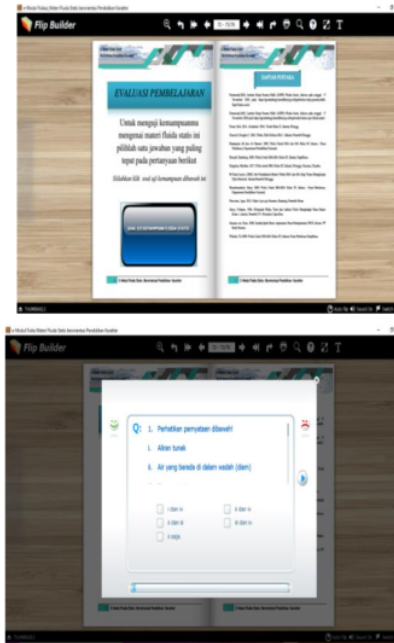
Flip Builder

EVALUASI PEMBELAJARAN

Untuk menguji kemampuanmu mengenai materi fluida statis ini pilihlah satu jawaban yang paling tepat pada pertanyaan berikut

Silahkan klik soal uji kemampuan dibawah ini

DAFTAR PUSTAKA

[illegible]

Flip Builder

Q: 1. Perhatikan pernyataan dibawah!

i. Aliran tunak

ii. Air yang berada di dalam wadah (diam)

i dan iv

ii dan iv

ii dan iii

iii dan iv

ii saja